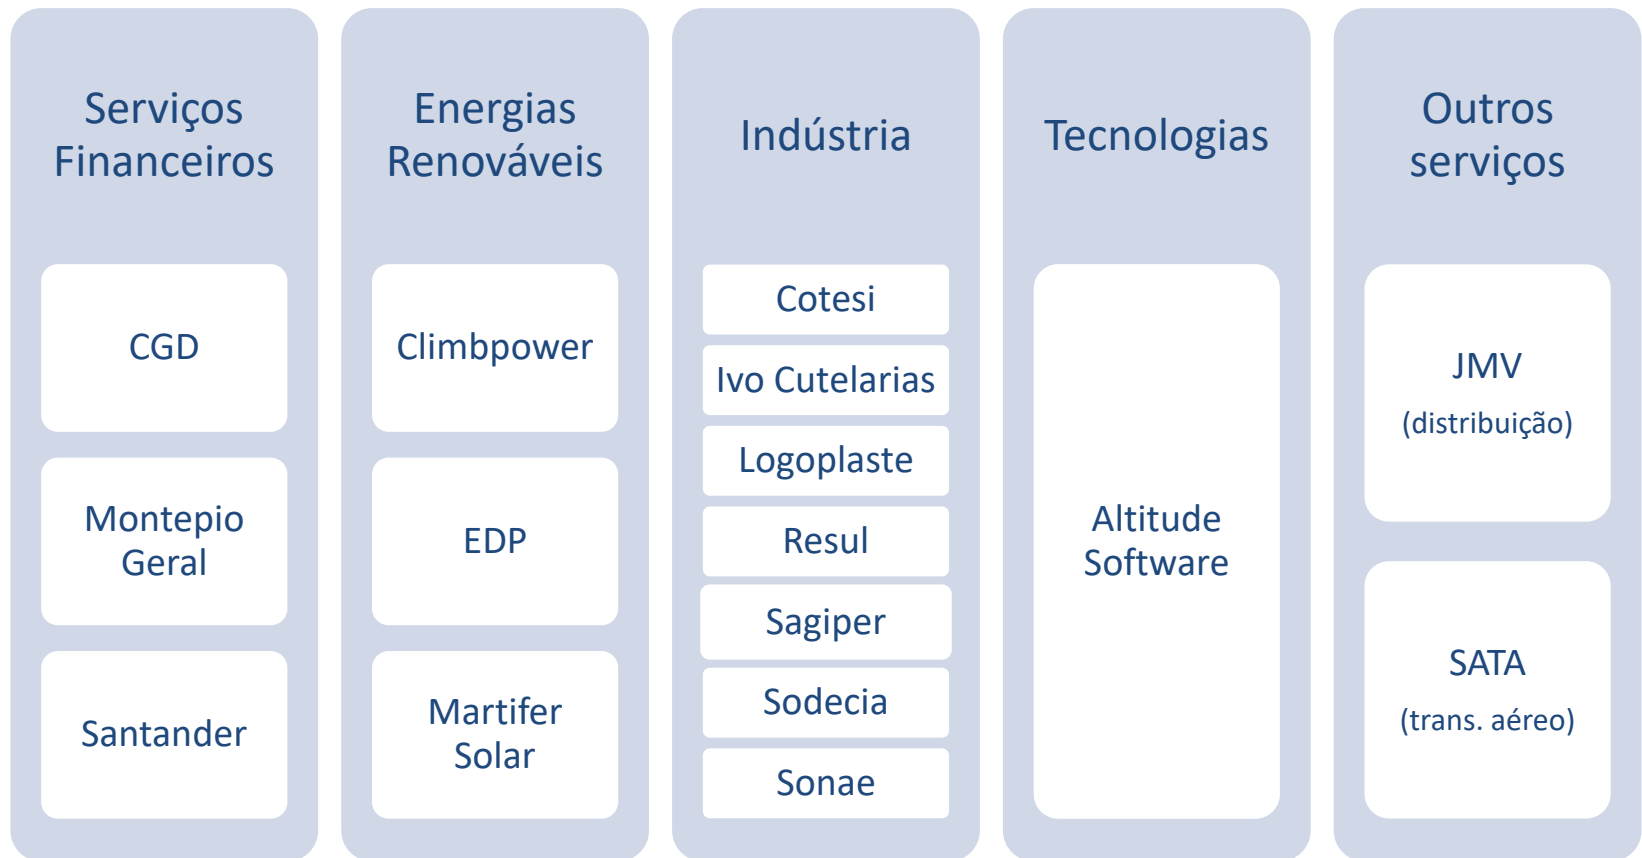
Serviços Financeiros

CGD

Montepio Geral

Santander

Energias Renováveis

Climbpower

EDP

Martifer Solar

Indústria

Cotesi

Ivo Cutelarias

Logoplaste

Resul

Sagiper

Sodecia

Sonae

Tecnologias

Altitude Software

Outros serviços

JMV

(distribuição)

SATA

(trans. aéreo)